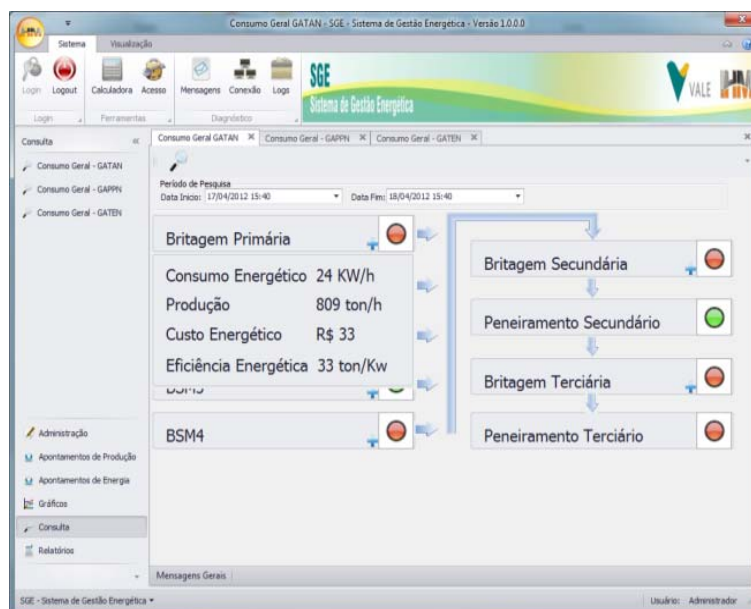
Consumo Geral GATAN - SGE - Sistema de Gestão Energetica - Versão 1.0.0.0

Sistema Visualização

Login Logout Calculadora Acesso Mensagens Conexão Logs

Login Ferramentas Diagnóstico

SGE
Sistema de Gestão Energética

VALE

Consulta

Consumo Geral - GATAN
Consumo Geral - GAPPN
Consumo Geral - GATEN

Consumo Geral GATAN × Consumo Geral - GAPPN × Consumo Geral - GATEN ×

Período de Pesquisa
Data Inicio: 17/04/2012 15:40 Data Fim: 18/04/2012 15:40

Britagem Primária

Consumo Energético 24 KW/h
Produção 809 ton/h
Custo Energético R$ 33
Eficiência Energética 33 ton/Kw

BSM3

BSM4

Britagem Secundária

Peneiramento Secundário

Britagem Terciária

Peneiramento Terciário

Administração
Apontamentos de Produção
Apontamentos de Energia
Gráficos
Consulta
Relatórios

Mensagens Gerais

SGE - Sistema de Gestão Energética

Usuário: Administrador